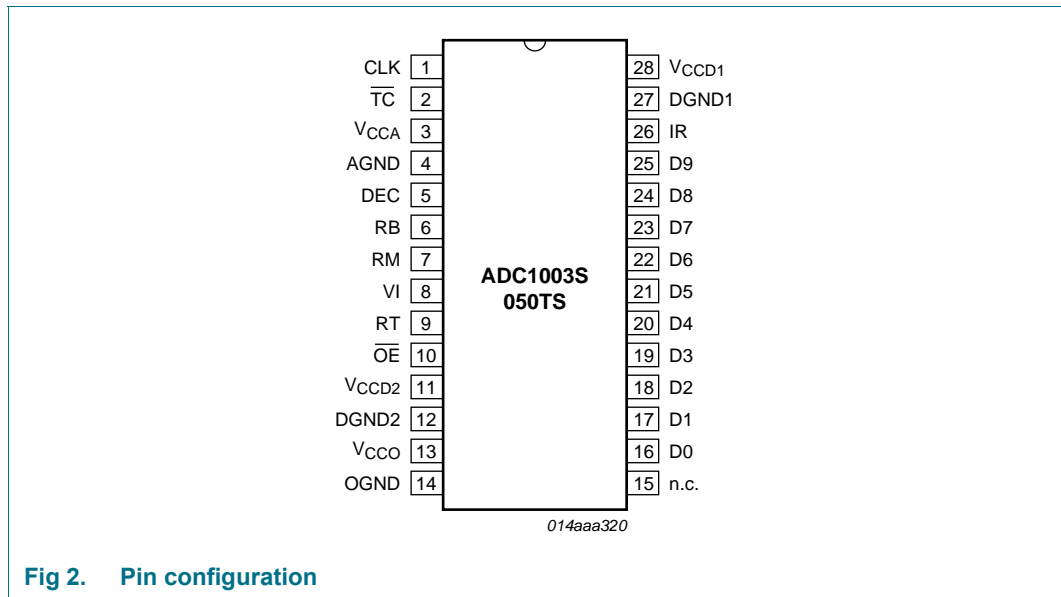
CLK 1
$\overline{TC}$ 2
$V_{CCA}$ 3
AGND 4
DEC 5
RB 6
RM 7
VI 8
RT 9
$\overline{OE}$ 10
$V_{CCD2}$ 11
DGND2 12
$V_{CCO}$ 13
OGND 14

ADC1003S
050TS

28 $V_{CCD1}$
27 DGND1
26 IR
25 D9
24 D8
23 D7
22 D6
21 D5
20 D4
19 D3
18 D2
17 D1
16 D0
15 n.c.

014aaa320

Fig 2. Pin configuration